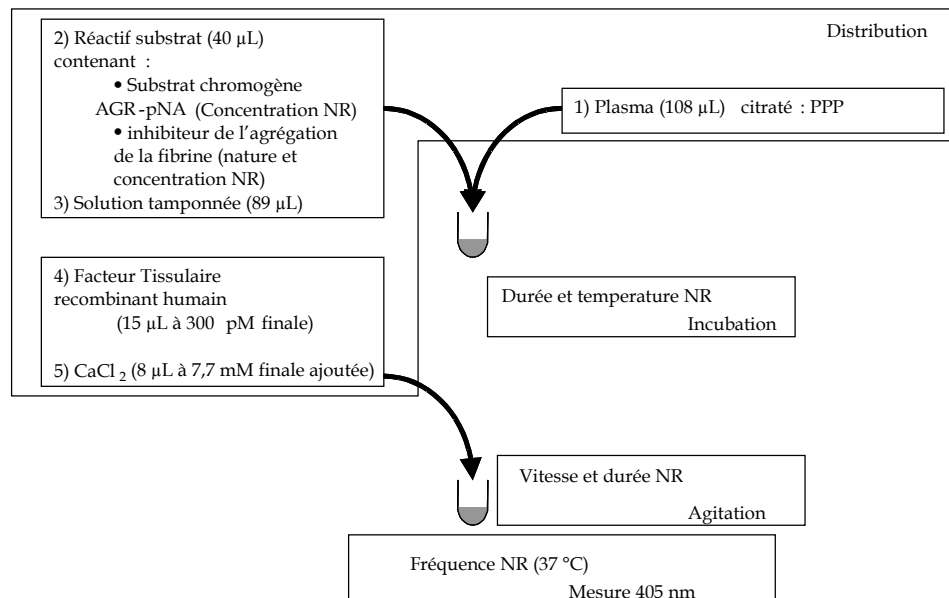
Distribution

2) Réactif substrat (40 µL) contenant :
• Substrat chromogène AGR-pNA (Concentration NR)
• inhibiteur de l'agrégation de la fibrine (nature et concentration NR)
3) Solution tamponnée (89 µL)

1) Plasma (108 µL) citraté : PPP

4) Facteur Tissulaire recombinant humain (15 µL à 300 pM finale)

5) $CaCl_2$ (8 µL à 7,7 mM finale ajoutée)

Durée et temperature NR
Incubation

Vitesse et durée NR
Agitation

Fréquence NR (37 °C)
Mesure 405 nm